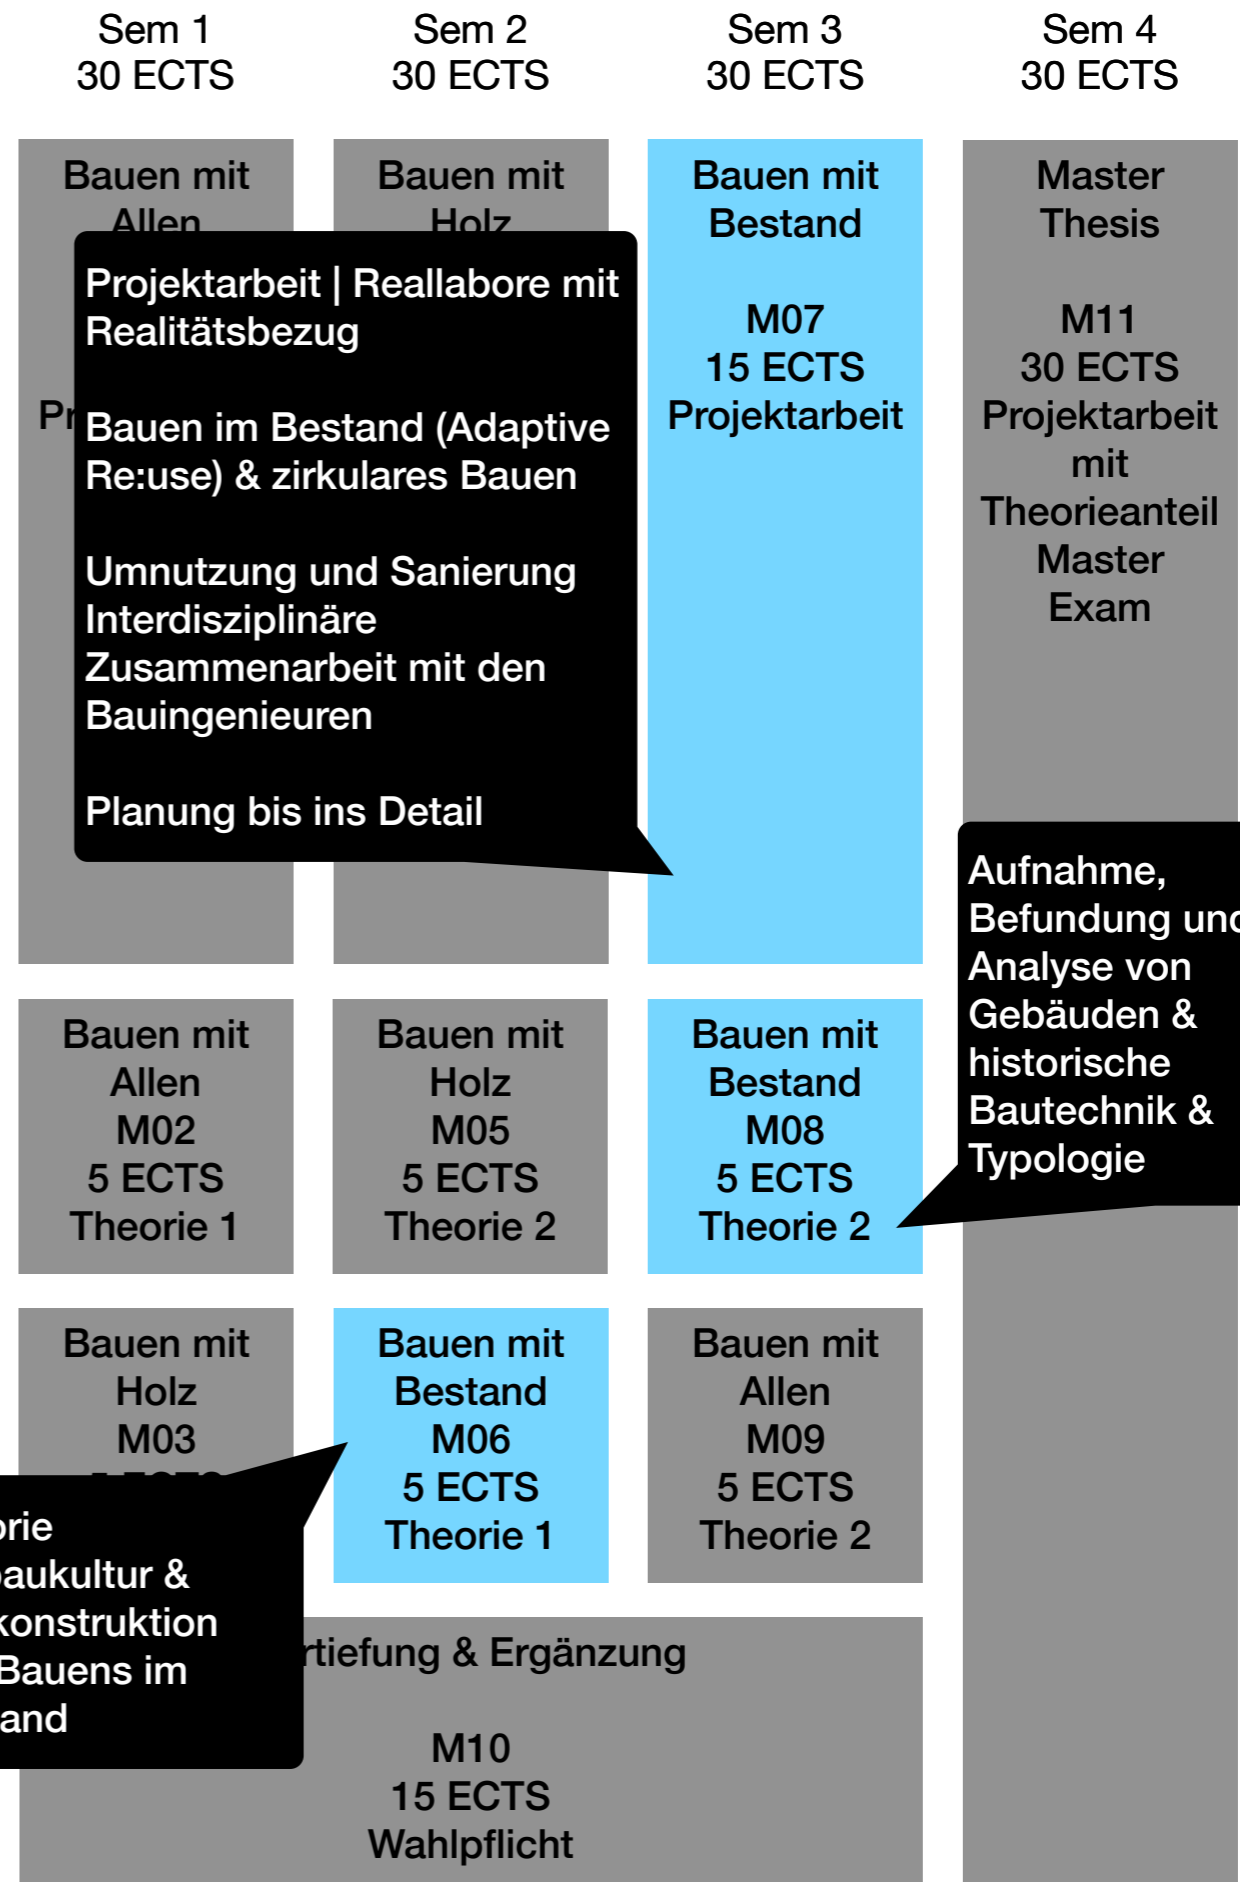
Sem 1
30 ECTS

Sem 2
30 ECTS

Sem 3
30 ECTS

Sem 4
30 ECTS

Bauen mit Allen

Pr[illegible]

Bauen mit Holz

Projektarbeit | Reallabore mit Realitätsbezug

Bauen im Bestand (Adaptive Re:use) & zirkulares Bauen

Umnutzung und Sanierung Interdisziplinäre Zusammenarbeit mit den Bauingenieuren

Planung bis ins Detail

Bauen mit Bestand

M07
15 ECTS
Projektarbeit

Master Thesis

M11
30 ECTS
Projektarbeit mit Theorieanteil
Master Exam

Aufnahme, Befundung un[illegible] Analyse von Gebäuden & historische Bautechnik & Typologie

Bauen mit Allen
M02
5 ECTS
Theorie 1

Bauen mit Holz
M05
5 ECTS
Theorie 2

Bauen mit Bestand
M08
5 ECTS
Theorie 2

Bauen mit Holz
M03
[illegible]

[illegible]rie
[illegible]aukultur &
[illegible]konstruktion
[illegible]Bauens im
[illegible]and

Bauen mit Bestand
M06
5 ECTS
Theorie 1

Bauen mit Allen
M09
5 ECTS
Theorie 2

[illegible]rtiefung & Ergänzung

M10
15 ECTS
Wahlpflicht